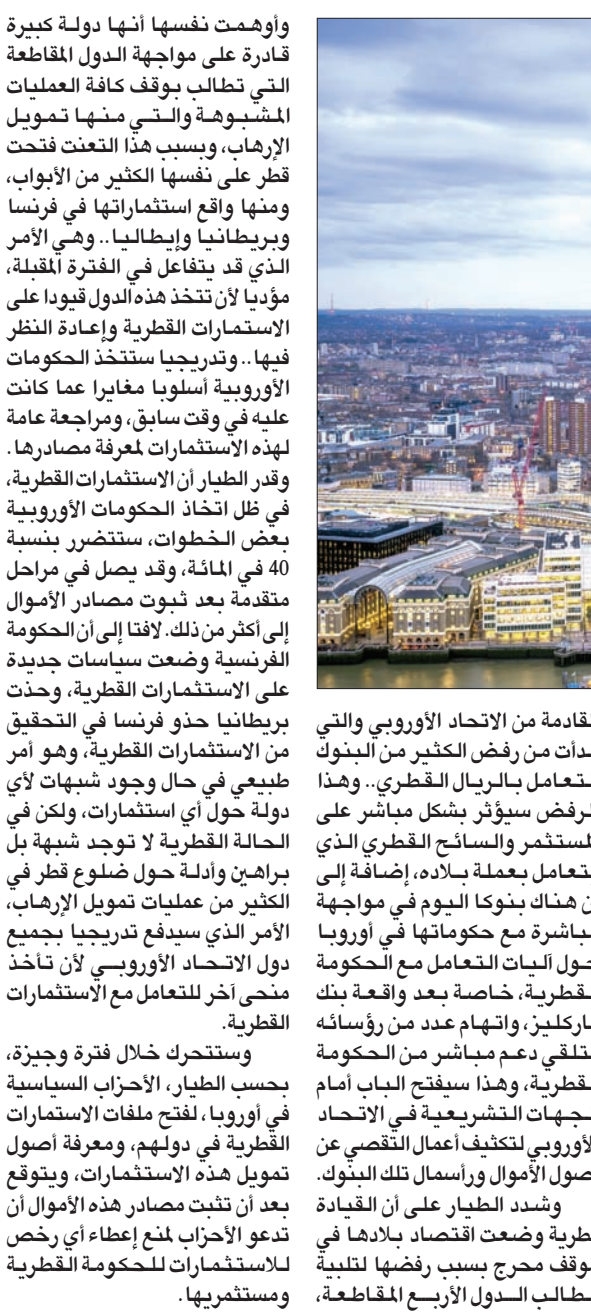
وأوهمت نفسها أنها دولة كبيرة قادرة على مواجهة الدول المقاطعة التي تطالب بوقف كافة العمليات المشبوهة والتي منها تمويل الإرهاب، وبسبب هذا التعنت فتحت قطر على نفسها الكثير من الأبواب، ومنها واقع استثماراتها في فرنسا وبريطانيا وإيطاليا.. وهي الأمر الذي قد يتفاعل في الفترة المقبلة، مؤديا لأن تتخذ هذه الدول قيودا على الاستمارات القطرية وإعادة النظر فيها.. وتدريجيا ستتخذ الحكومات الأوروبية أسلوبا مغايرا عما كانت عليه في وقت سابق، ومراجعة عامة لهذه الاستثمارات لمعرفة مصادرها.

وقدر الطيار أن الاستثمارات القطرية، في ظل اتخاذ الحكومات الأوروبية بعض الخطوات، ستتضرر بنسبة 40 في المائة، وقد يصل في مراحل متقدمة بعد ثبوت مصادر الأموال إلى أكثر من ذلك. لافتا إلى أن الحكومة الفرنسية وضعت سياسات جديدة على الاستثمارات القطرية، وحذت بريطانيا حذو فرنسا في التحقيق من الاستثمارات القطرية، وهو أمر طبيعي في حال وجود شبهات لأي دولة حول أي استثمارات، ولكن في الحالة القطرية لا توجد شبهة بل براهين وأدلة حول ضلوع قطر في الكثير من عمليات تمويل الإرهاب، الأمر الذي سيدفع تدريجيا بجميع دول الاتحاد الأوروبي لأن تأخذ منحى آخر للتعامل مع الاستثمارات القطرية.

وستتحرك خلال فترة وجيزة، بحسب الطيار، الأحزاب السياسية في أوروبا، لفتح ملفات الاستمارات القطرية في دولهم، ومعرفة أصول تمويل هذه الاستثمارات، ويتوقع بعد أن تثبت مصادر هذه الأموال أن تدعو الأحزاب لمنع إعطاء أي رخص للاستثمارات للحكومة القطرية ومستثمريها.

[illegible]قادمة من الاتحاد الأوروبي والتي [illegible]دأت من رفض الكثير من البنوك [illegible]تعامل بالريال القطري.. وهذا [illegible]رفض سيؤثر بشكل مباشر على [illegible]لمستثمر والسائح القطري الذي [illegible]تعامل بعملة بلاده، إضافة إلى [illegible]ن هناك بنوكا اليوم في مواجهة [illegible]باشرة مع حكوماتها في أوروبا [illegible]حول آليات التعامل مع الحكومة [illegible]قطرية، خاصة بعد واقعة بنك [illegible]باركليز، واتهام عدد من رؤسائه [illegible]تلقي دعم مباشر من الحكومة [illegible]قطرية، وهذا سيفتح الباب أمام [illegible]جهات التشريعية في الاتحاد الأوروبي لتكشف أعمال التقصي عن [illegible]صول الأموال ورأسمال تلك البنوك.

وشدد الطيار على أن القيادة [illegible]طرية وضعت اقتصاد بلادها في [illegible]وقف محرج بسبب رفضها لتلبية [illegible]طالب الدول الأربع المقاطعة،